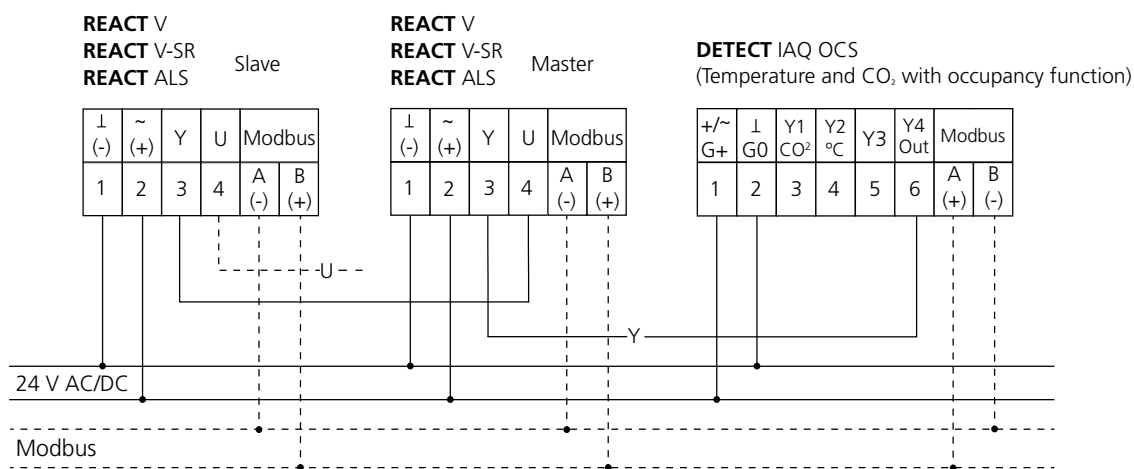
**REACT** V
**REACT** V-SR
**REACT** ALS
Slave

**REACT** V
**REACT** V-SR
**REACT** ALS
Master

**DETECT** IAQ OCS
(Temperature and $CO_2$ with occupancy function)

| ⊥ (-) | ~ (+) | Y | U | Modbus A (-) | Modbus B (+) |
|---|---|---|---|---|---|
| 1 | 2 | 3 | 4 | A (-) | B (+) |

| ⊥ (-) | ~ (+) | Y | U | Modbus A (-) | Modbus B (+) |
|---|---|---|---|---|---|
| 1 | 2 | 3 | 4 | A (-) | B (+) |

| +/~ G+ | ⊥ G0 | Y1 $CO^2$ | Y2 ºC | Y3 | Y4 Out | Modbus A (+) | Modbus B (-) |
|---|---|---|---|---|---|---|---|
| 1 | 2 | 3 | 4 | 5 | 6 | A (+) | B (-) |

U

Y

24 V AC/DC

Modbus